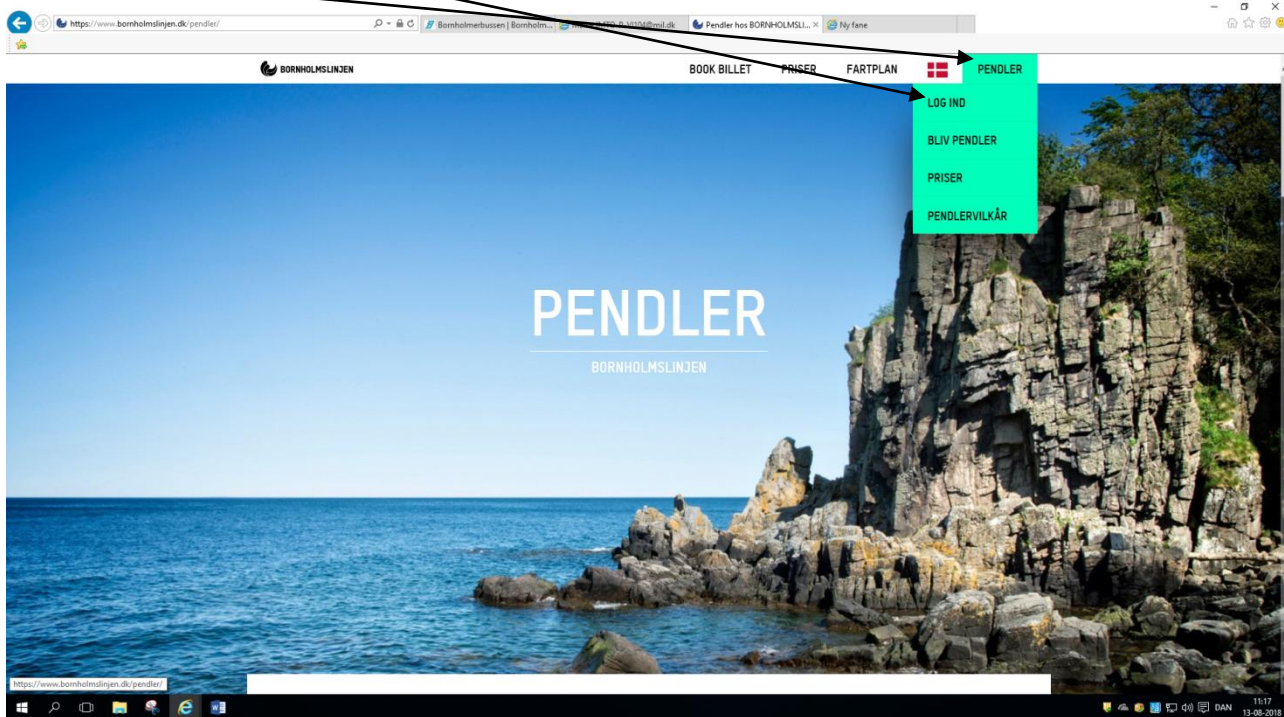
https://www.bornholmslinjen.dk/pendler/

Bornholmerbussen | Bornholm...

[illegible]@mil.dk

Pendler hos BORNHOLMSLI...

Ny fane

BORNHOLMSLINJEN

BOOK BILLET

PRISER

FARTPLAN

PENDLER

LOG IND

BLIV PENDLER

PRISER

PENDLERVILKÅR

PENDLER

BORNHOLMSLINJEN

https://www.bornholmslinjen.dk/pendler/

DAN

11:17
13-08-2018